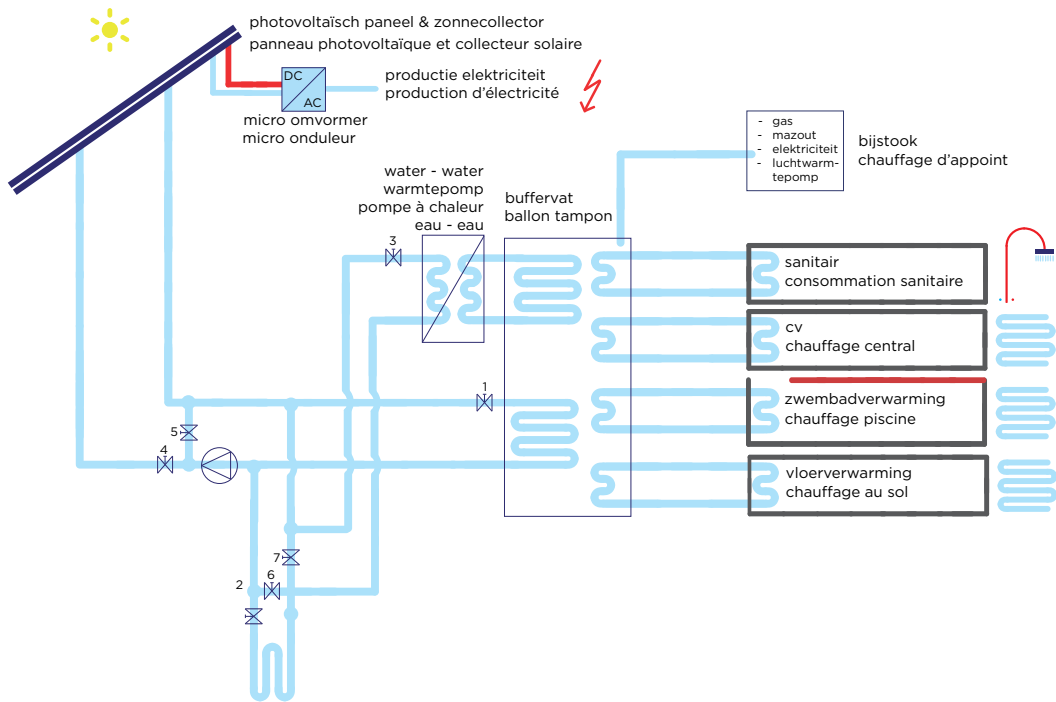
photovoltaïsch paneel & zonnecollector
panneau photovoltaïque et collecteur solaire

DC
AC

productie elektriciteit
production d'électricité

micro omvormer
micro onduleur

- gas
- mazout
- elektriciteit
- luchtwarm-tepomp

bijstook
chauffage d'appoint

water - water
warmtepomp
pompe à chaleur
eau - eau

buffervat
ballon tampon

3

sanitair
consommation sanitaire

cv
chauffage central

1

zwembadverwarming
chauffage piscine

5

4

vloerverwarming
chauffage au sol

7

2

6